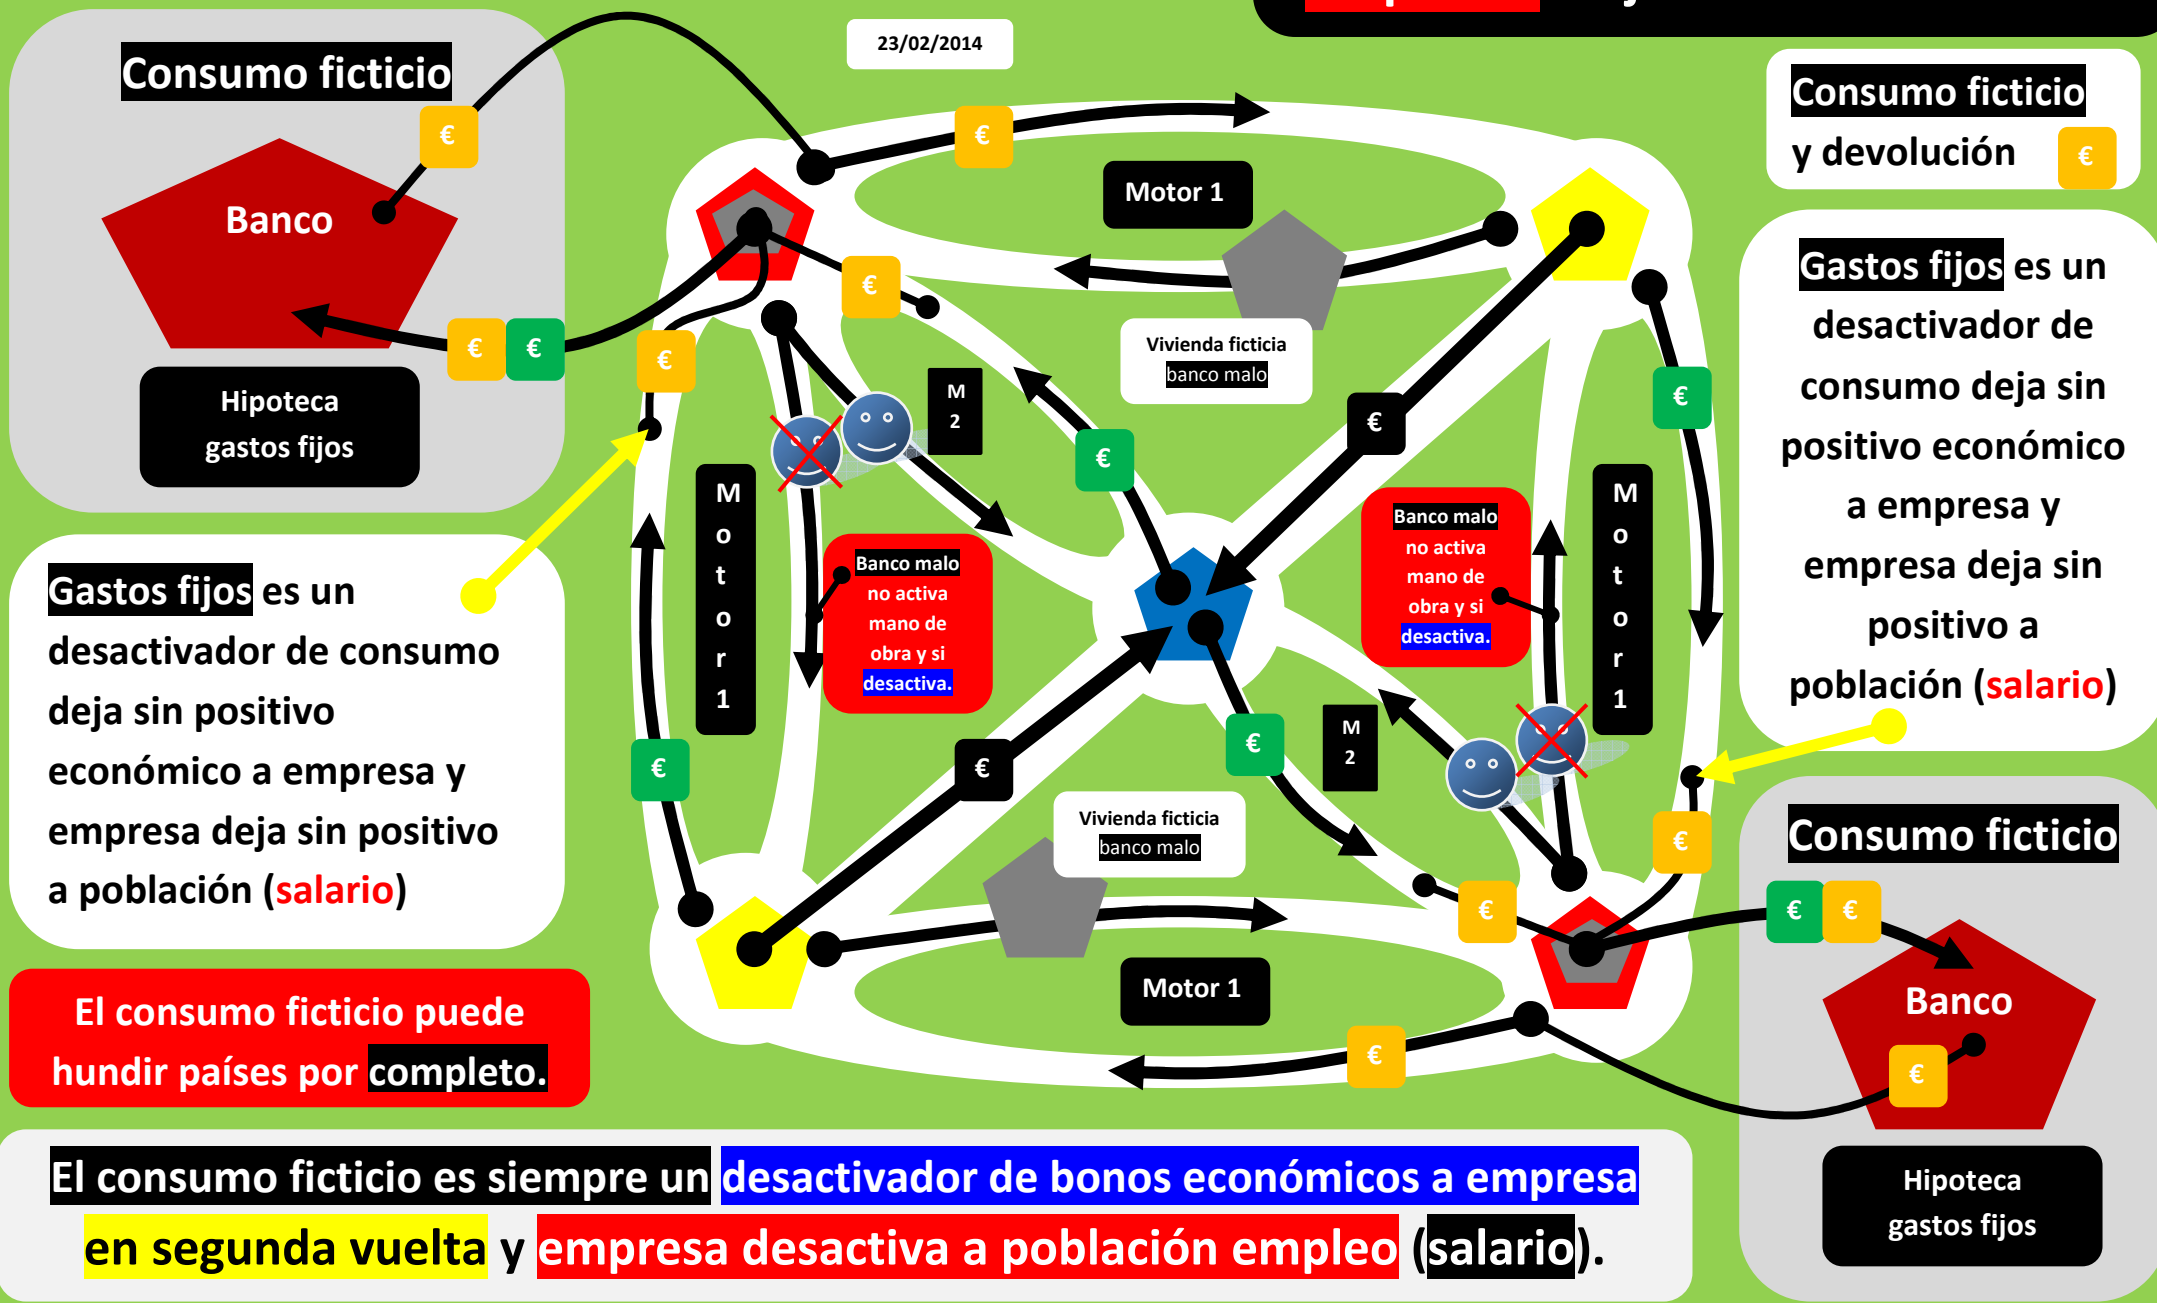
Consumo ficticio

€

Banco

€ €

Hipoteca gastos fijos

23/02/2014

€

Motor 1

€

Vivienda ficticia banco malo

M 2

€

€

€

Consumo ficticio y devolución €

Gastos fijos es un desactivador de consumo deja sin positivo económico a empresa y empresa deja sin positivo a población (salario)

Gastos fijos es un desactivador de consumo deja sin positivo económico a empresa y empresa deja sin positivo a población (salario)

M o t o r 1

Banco malo no activa mano de obra y si desactiva.

Banco malo no activa mano de obra y si desactiva.

M o t o r 1

€

€

M 2

€

Vivienda ficticia banco malo

€

€

€

Motor 1

€

Consumo ficticio

€ €

Banco

€

Hipoteca gastos fijos

El consumo ficticio puede hundir países por completo.

El consumo ficticio es siempre un desactivador de bonos económicos a empresa en segunda vuelta y empresa desactiva a población empleo (salario).